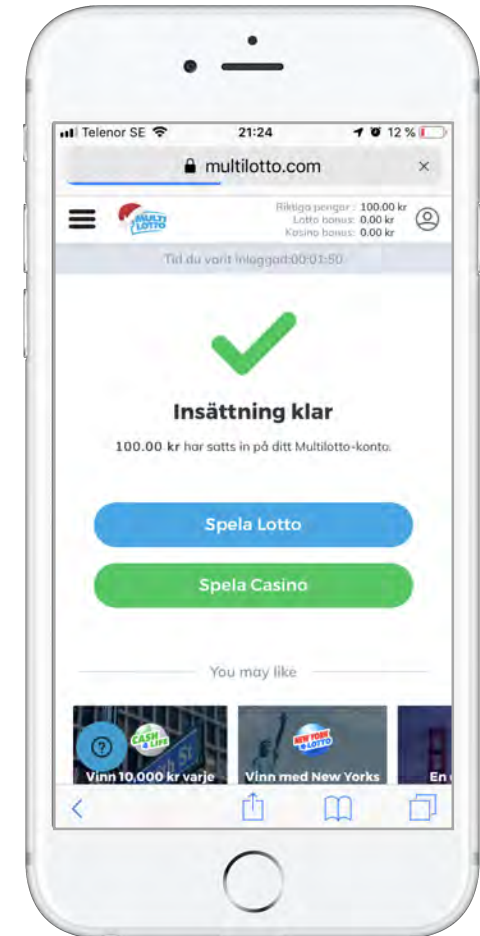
Telenor SE 21:24 12 %

multilotto.com ×

MULTI LOTTO

Riktiga pengar : 100.00 kr
Lotto bonus: 0.00 kr
Kasino bonus: 0.00 kr

Tid du varit inloggad:00:01:50

Insättning klar

100.00 kr har satts in på ditt Multilotto-konto.

Spela Lotto

Spela Casino

You may like

CASH 4 LIFE
Vinn 10,000 kr varje

NEW YORK LOTTO
Vinn med New Yorks

En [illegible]